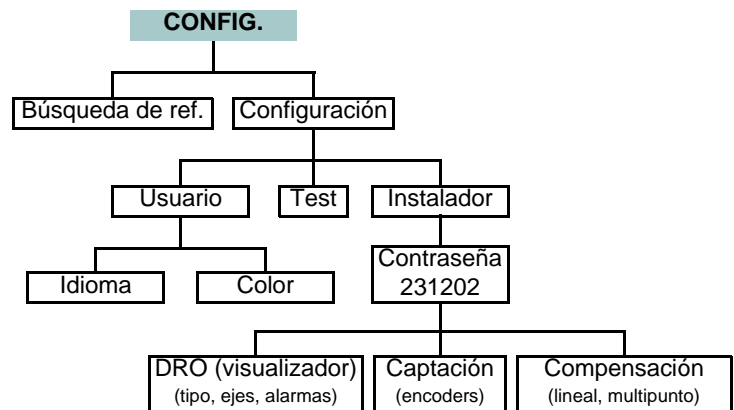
CONFIG.

Búsqueda de ref.

Configuración

Usuario

Test

Instalador

Idioma

Color

Contraseña 231202

DRO (visualizador) (tipo, ejes, alarmas)

Captación (encoders)

Compensación (lineal, multipunto)